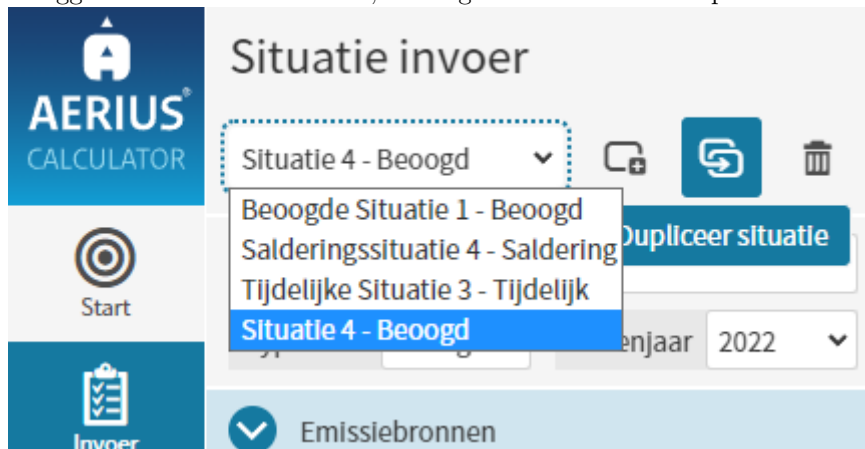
AERIUS®
CALCULATOR

Start

Invoer

Situatie invoer

Situatie 4 - Beoogd

Beoogde Situatie 1 - Beoogd
Salderingssituatie 4 - Saldering
Tijdelijke Situatie 3 - Tijdelijk
Situatie 4 - Beoogd

Dupliceer situatie

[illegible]enjaar 2022

Emissiebronnen